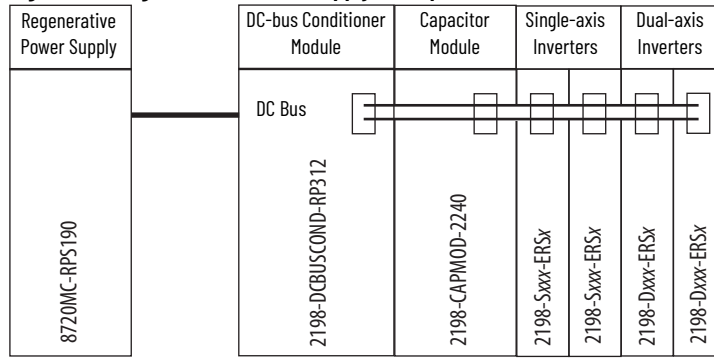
Regenerative Power Supply

DC-bus Conditioner Module

Capacitor Module

Single-axis Inverters

Dual-axis Inverters

DC Bus

8720MC-RPS190

2198-DCBUSCOND-RP312

2198-CAPMOD-2240

2198-Sxxx-ERSx

2198-Sxxx-ERSx

2198-Dxxx-ERSx

2198-Dxxx-ERSx